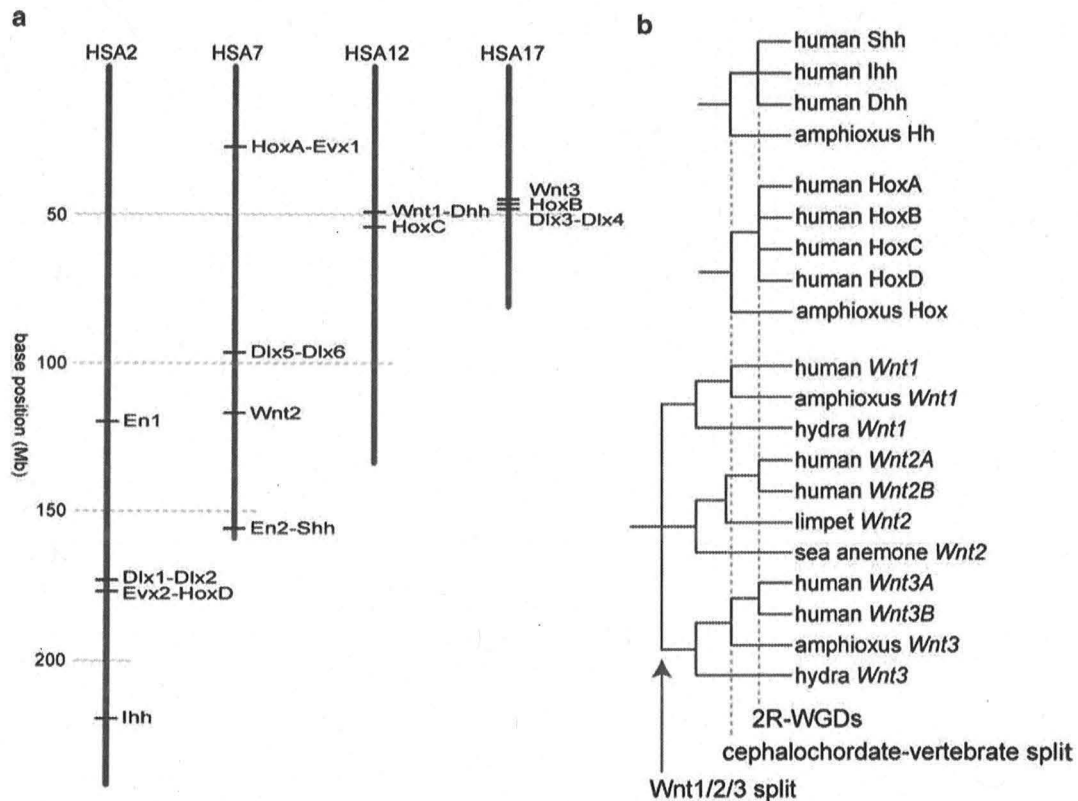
a

HSA2 HSA7 HSA12 HSA17

base position (Mb)

50
100
150
200

HoxA-Evx1
Wnt3
HoxB
Dlx3-Dlx4
Wnt1-Dhh
HoxC
Dlx5-Dlx6
En1
Wnt2
En2-Shh
Dlx1-Dlx2
Evx2-HoxD
Ihh

b

human Shh
human Ihh
human Dhh
amphioxus Hh
human HoxA
human HoxB
human HoxC
human HoxD
amphioxus Hox
human *Wnt1*
amphioxus *Wnt1*
hydra *Wnt1*
human *Wnt2A*
human *Wnt2B*
limpet *Wnt2*
sea anemone *Wnt2*
human *Wnt3A*
human *Wnt3B*
amphioxus *Wnt3*
hydra *Wnt3*

2R-WGDs
cephalochordate-vertebrate split
Wnt1/2/3 split